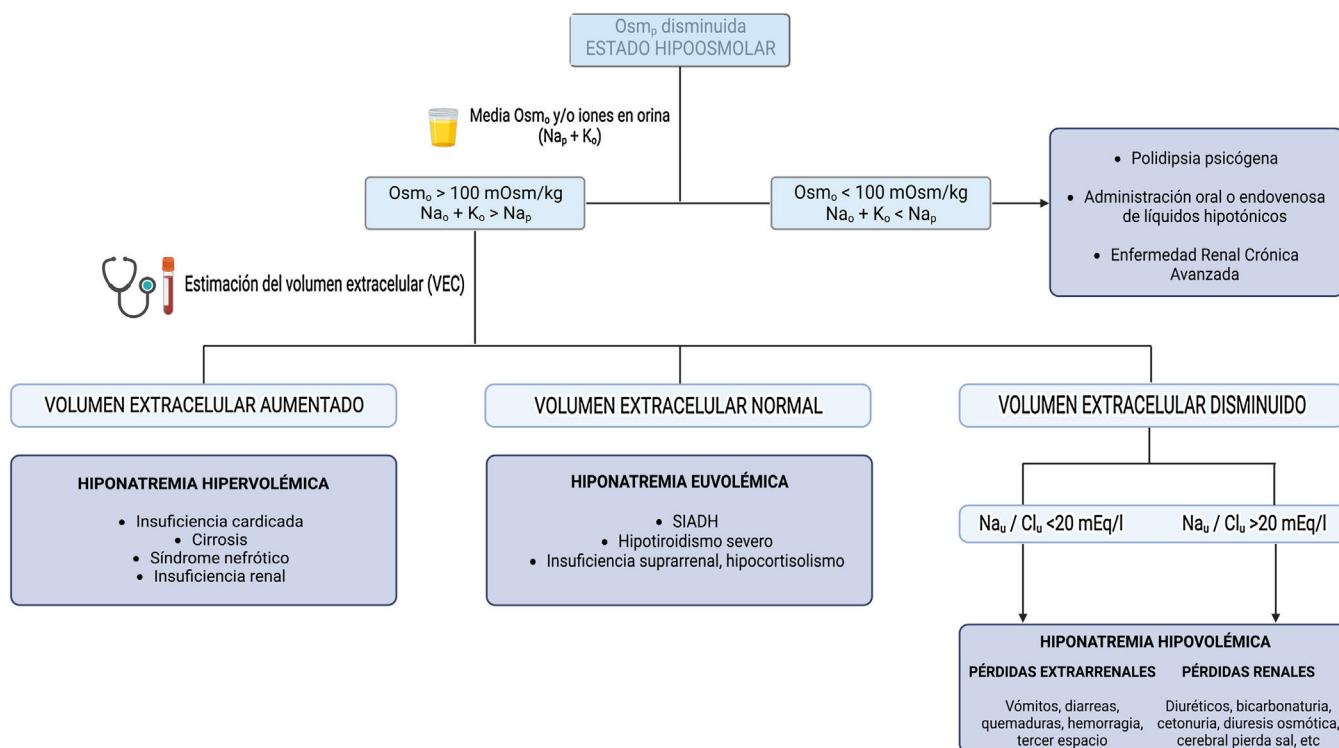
Osm$_p$ disminuida
ESTADO HIPOOSMOLAR

Media Osm$_o$ y/o iones en orina (Na$_p$ + K$_o$)

Osm$_o$ > 100 mOsm/kg
Na$_o$ + K$_o$ > Na$_p$

Osm$_o$ < 100 mOsm/kg
Na$_o$ + K$_o$ < Na$_p$

• Polidipsia psicógena
• Administración oral o endovenosa de líquidos hipotónicos
• Enfermedad Renal Crónica Avanzada

Estimación del volumen extracelular (VEC)

VOLUMEN EXTRACELULAR AUMENTADO

VOLUMEN EXTRACELULAR NORMAL

VOLUMEN EXTRACELULAR DISMINUIDO

HIPONATREMIA HIPERVOLÉMICA
• Insuficiencia cardicada
• Cirrosis
• Síndrome nefrótico
• Insuficiencia renal

HIPONATREMIA EUVOLÉMICA
• SIADH
• Hipotiroidismo severo
• Insuficiencia suprarrenal, hipocortisolismo

Na$_u$ / Cl$_u$ <20 mEq/l

Na$_u$ / Cl$_u$ >20 mEq/l

HIPONATREMIA HIPOVOLÉMICA
PÉRDIDAS EXTRARRENALES
Vómitos, diarreas, quemaduras, hemorragia, tercer espacio

PÉRDIDAS RENALES
Diuréticos, bicarbonaturia, cetonuria, diuresis osmótica, cerebral pierda sal, etc